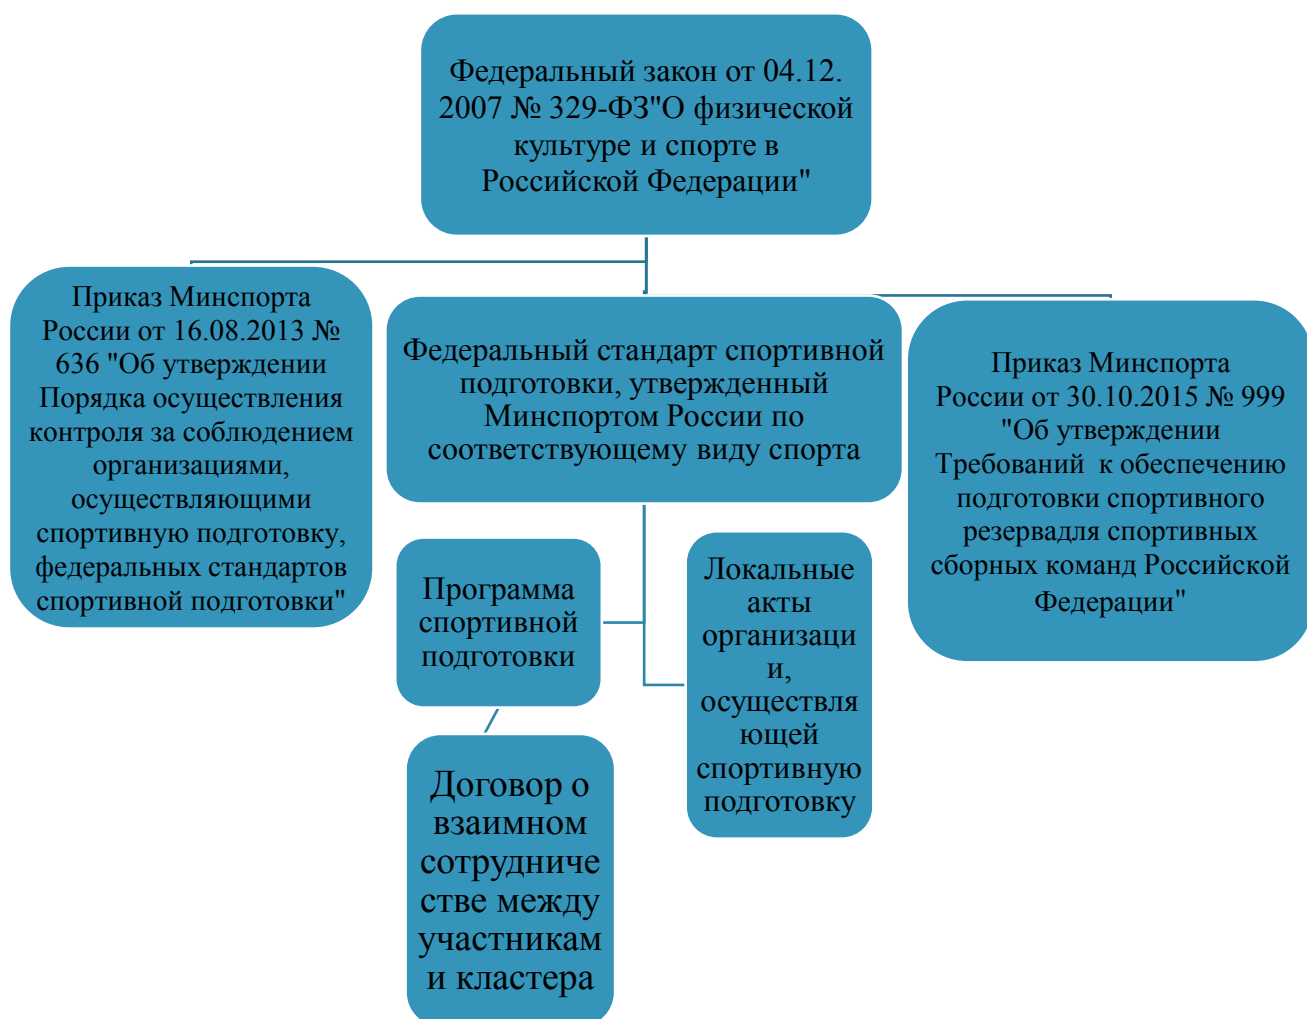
Федеральный закон от 04.12. 2007 № 329-ФЗ"О физической культуре и спорте в Российской Федерации"

Приказ Минспорта России от 16.08.2013 № 636 "Об утверждении Порядка осуществления контроля за соблюдением организациями, осуществляющими спортивную подготовку, федеральных стандартов спортивной подготовки"

Федеральный стандарт спортивной подготовки, утвержденный Минспортом России по соответствующему виду спорта

Приказ Минспорта России от 30.10.2015 № 999 "Об утверждении Требований к обеспечению подготовки спортивного резервадля спортивных сборных команд Российской Федерации"

Программа спортивной подготовки

Локальные акты организации, осуществляющей спортивную подготовку

Договор о взаимном сотрудничестве между участниками кластера